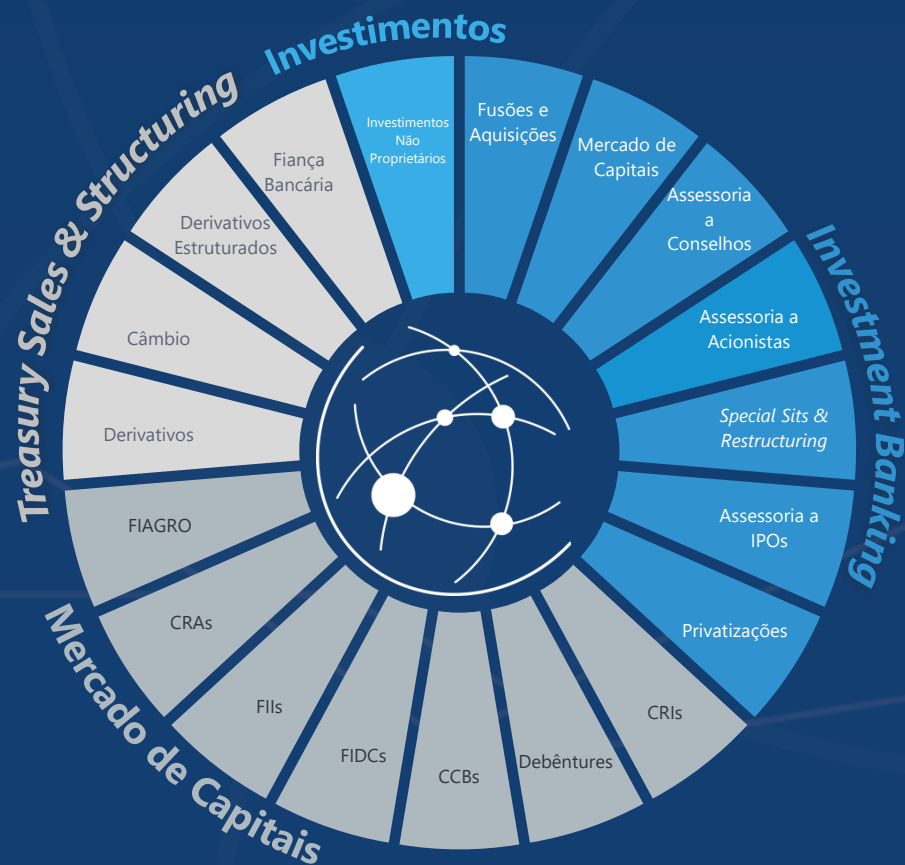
Investimentos

Investimentos Não Proprietários

Fusões e Aquisições

Mercado de Capitais

Assessoria a Conselhos

Investment Banking

Assessoria a Acionistas

Special Sits & Restructuring

Assessoria a IPOs

Privatizações

CRIs

Debêntures

CCBs

FIDCs

FIIs

CRAs

FIAGRO

Mercado de Capitais

Derivativos

Câmbio

Derivativos Estruturados

Fiança Bancária

Treasury Sales & Structuring